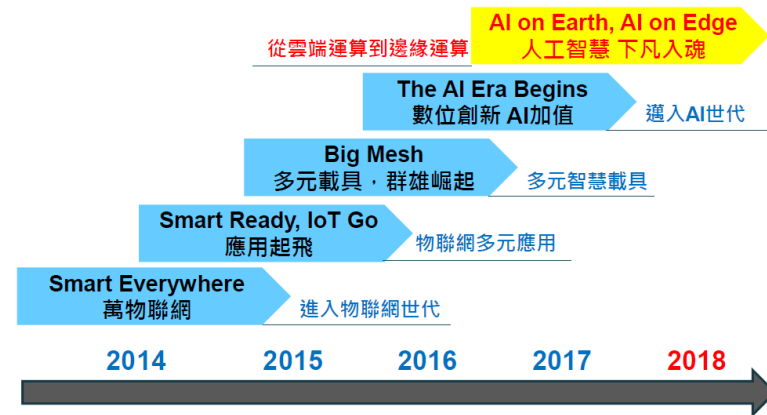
從雲端運算到邊緣運算

AI on Earth, AI on Edge
人工智慧 下凡入魂

The AI Era Begins
數位創新 AI加值

邁入AI世代

Big Mesh
多元載具，群雄崛起

多元智慧載具

Smart Ready, IoT Go
應用起飛

物聯網多元應用

Smart Everywhere
萬物聯網

進入物聯網世代

2014 2015 2016 2017 2018